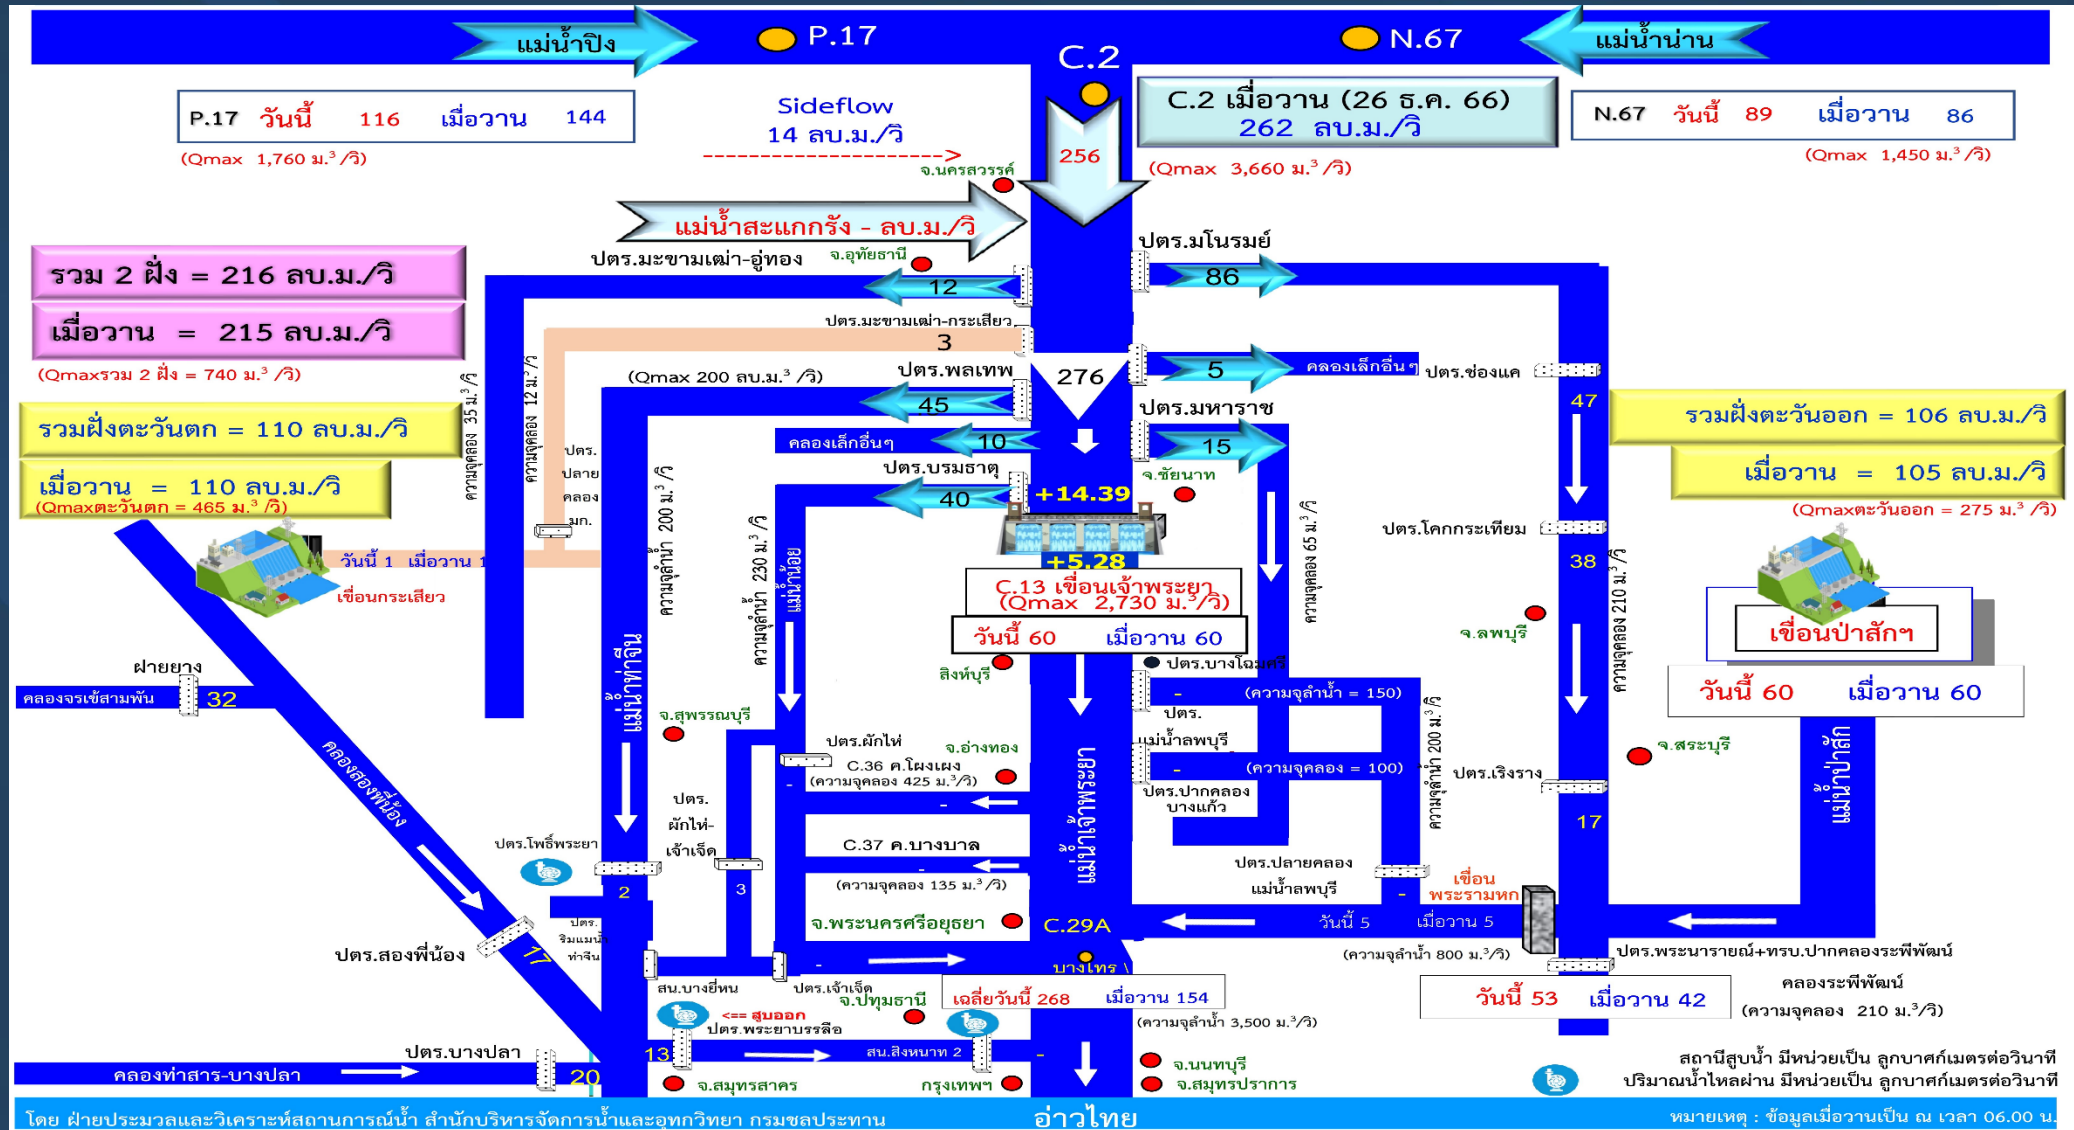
แม่น้ำปิง
P.17
C.2
N.67
แม่น้ำน่าน

P.17 วันนี้ 116 เมื่อวาน 144
(Qmax 1,760 ม.³ /วิ)

Sideflow
14 ลบ.ม./วิ

256
จ.นครสวรรค์

C.2 เมื่อวาน (26 ธ.ค. 66)
262 ลบ.ม./วิ
(Qmax 3,660 ม.³ /วิ)

N.67 วันนี้ 89 เมื่อวาน 86
(Qmax 1,450 ม.³ /วิ)

แม่น้ำสะแกกรัง - ลบ.ม./วิ
จ.อุทัยธานี

รวม 2 ฝั่ง = 216 ลบ.ม./วิ
เมื่อวาน = 215 ลบ.ม./วิ
(Qmaxรวม 2 ฝั่ง = 740 ม.³ /วิ)

ปตร.มะขามเฒ่า-อู่ทอง
12
ปตร.มะขามเฒ่า-กระเสียว
3
ปตร.มโนรมย์
86

(Qmax 200 ลบ.ม.³ /วิ)
ปตร.พลเทพ
276
45
5
คลองเล็กอื่นๆ
ปตร.ช่องแค

รวมฝั่งตะวันตก = 110 ลบ.ม./วิ
เมื่อวาน = 110 ลบ.ม./วิ
(Qmaxตะวันตก = 465 ม.³ /วิ)

ความจุคลอง 35 ม.³ /วิ
ความจุคลอง 12 ม.³ /วิ
ปตร.ปลายคลอง มก.

คลองเล็กอื่นๆ
10
ปตร.มหาราช
15
ปตร.บรมธาตุ
40
+14.39
จ.ชัยนาท
+5.28

47
รวมฝั่งตะวันออก = 106 ลบ.ม./วิ
เมื่อวาน = 105 ลบ.ม./วิ
(Qmaxตะวันออก = 275 ม.³ /วิ)

วันนี้ 1 เมื่อวาน 1
เขื่อนกระเสียว

ความจุลำน้ำ 200 ม.³ /วิ
ความจุลำน้ำ 230 ม.³ /วิ
แม่น้ำน้อย

C.13 เขื่อนเจ้าพระยา
(Qmax 2,730 ม.³ /วิ)
วันนี้ 60 เมื่อวาน 60

ความจุคลอง 65 ม.³ /วิ
ปตร.โคกกระเทียม
38
ความจุคลอง 210 ม.³ /วิ
จ.ลพบุรี

เขื่อนป่าสักฯ
วันนี้ 60 เมื่อวาน 60

ฝายยาง
คลองจรเข้สามพัน
32

สิงห์บุรี
ปตร.บางโฉมศรี
- (ความจุลำน้ำ = 150)
ปตร.แม่น้ำลพบุรี
- (ความจุคลอง = 100)
ปตร.ปากคลองบางแก้ว
ความจุลำน้ำ 200 ม.³ /วิ

แม่น้ำท่าจีน
จ.สุพรรณบุรี
ปตร.ผักไห่
จ.อ่างทอง
C.36 ค.โผงเผง
(ความจุคลอง 425 ม.³ /วิ)

ปตร.เริงราง
17
จ.สระบุรี
แม่น้ำป่าสัก

คลองสองพี่น้อง
ปตร.โพธิ์พระยา
ปตร.ผักไห่-เจ้าเจ็ด
2
3
C.37 ค.บางบาล
(ความจุคลอง 135 ม.³ /วิ)
จ.พระนครศรีอยุธยา
แม่น้ำเจ้าพระยา
C.29A

ปตร.ปลายคลองแม่น้ำลพบุรี
เขื่อนพระรามหก
วันนี้ 5 เมื่อวาน 5
(ความจุลำน้ำ 800 ม.³ /วิ)

ปตร.สองพี่น้อง
17
ปตร.ริมแม่น้ำท่าจีน
สน.บางยี่หน
ปตร.เจ้าเจ็ด
จ.ปทุมธานี
บางไทร
เฉลี่ยวันนี้ 268 เมื่อวาน 154
(ความจุลำน้ำ 3,500 ม.³ /วิ)

ปตร.พระนารายณ์+ทรบ.ปากคลองระพีพัฒน์
คลองระพีพัฒน์
วันนี้ 53 เมื่อวาน 42
(ความจุคลอง 210 ม.³ /วิ)

<== สูบออก
ปตร.พระยาบรรลือ
ปตร.บางปลา
คลองท่าสาร-บางปลา
20
13
สน.สิงหนาท 2
จ.สมุทรสาคร
กรุงเทพฯ
จ.นนทบุรี
จ.สมุทรปราการ

สถานีสูบน้ำ มีหน่วยเป็น ลูกบาศก์เมตรต่อวินาที
ปริมาณน้ำไหลผ่าน มีหน่วยเป็น ลูกบาศก์เมตรต่อวินาที

โดย ฝ่ายประมวลและวิเคราะห์สถานการณ์น้ำ สำนักบริหารจัดการน้ำและอุทกวิทยา กรมชลประทาน
อ่าวไทย
หมายเหตุ : ข้อมูลเมื่อวานเป็น ณ เวลา 06.00 น.